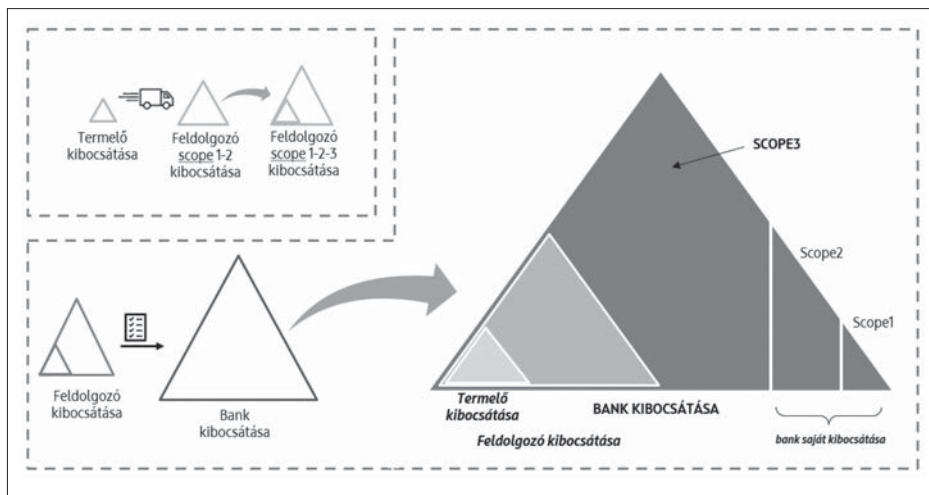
Termelő kibocsátása

Feldolgozó scope 1-2 kibocsátása

Feldolgozó scope 1-2-3 kibocsátása

Feldolgozó kibocsátása

Bank kibocsátása

SCOPE3

Scope2

Scope1

Termelő kibocsátása

BANK KIBOCSÁTÁSA

Feldolgozó kibocsátása

bank saját kibocsátása